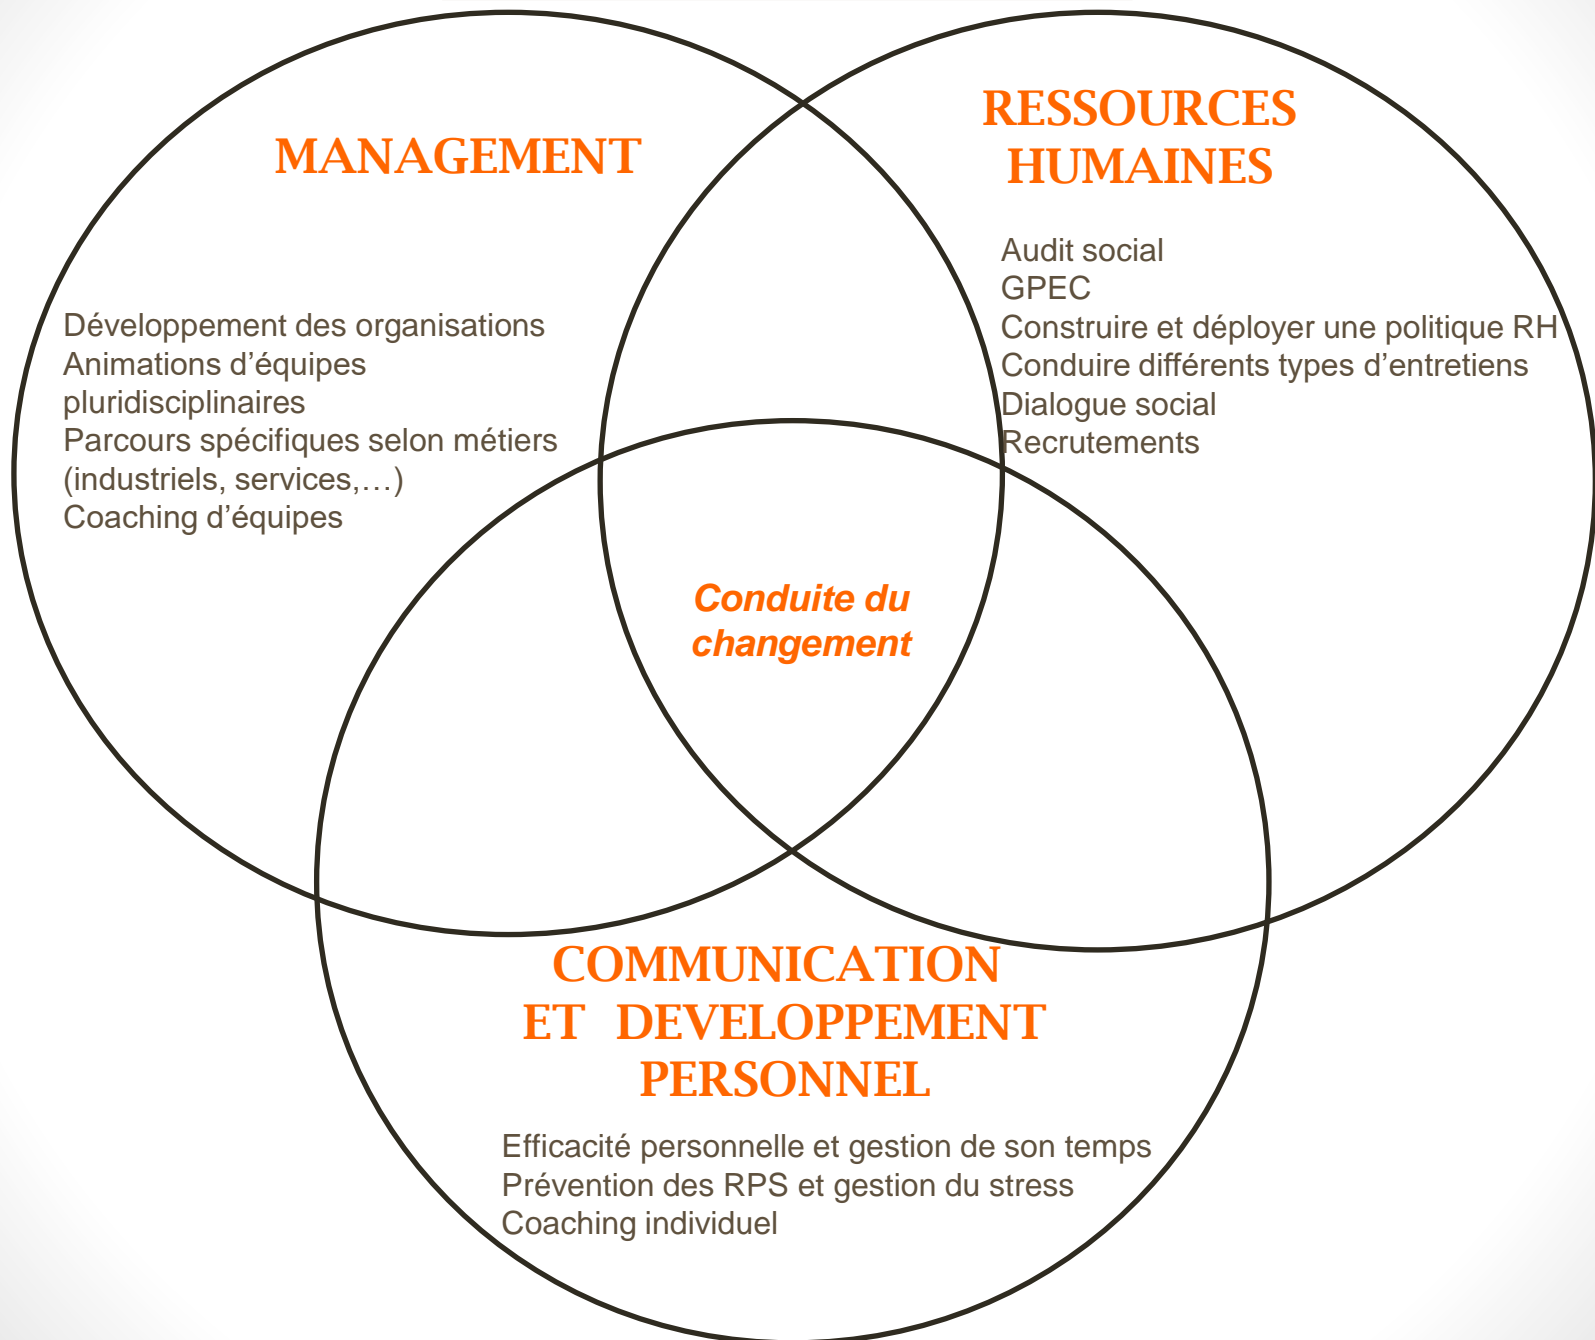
MANAGEMENT

Développement des organisations
Animations d’équipes pluridisciplinaires
Parcours spécifiques selon métiers (industriels, services,…)
Coaching d’équipes

RESSOURCES HUMAINES

Audit social
GPEC
Construire et déployer une politique RH
Conduire différents types d’entretiens
Dialogue social
Recrutements

Conduite du changement

COMMUNICATION ET DEVELOPPEMENT PERSONNEL

Efficacité personnelle et gestion de son temps
Prévention des RPS et gestion du stress
Coaching individuel